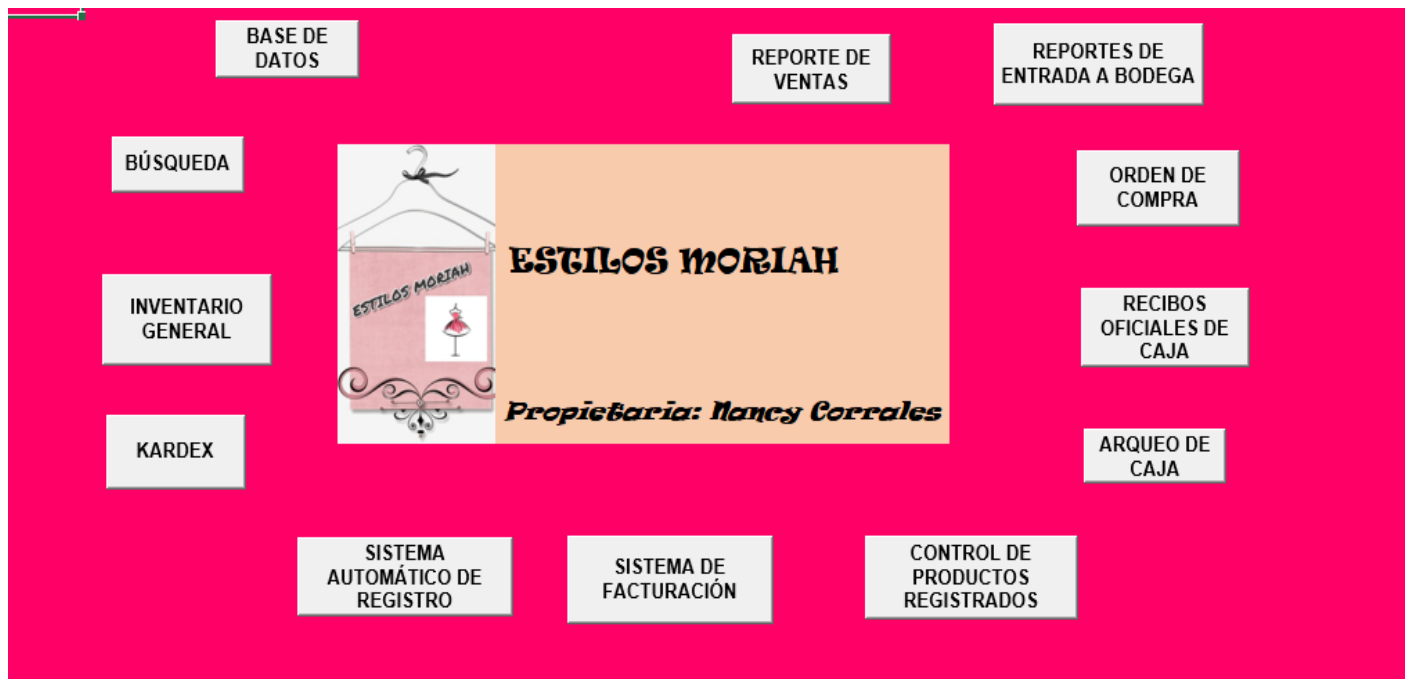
BASE DE DATOS

REPORTE DE VENTAS

REPORTES DE ENTRADA A BODEGA

BÚSQUEDA

ORDEN DE COMPRA

ESTILOS MORIAH

ESTILOS MORIAH

INVENTARIO GENERAL

RECIBOS OFICIALES DE CAJA

Propietaria: Nancy Corrales

KARDEX

ARQUEO DE CAJA

SISTEMA AUTOMÁTICO DE REGISTRO

SISTEMA DE FACTURACIÓN

CONTROL DE PRODUCTOS REGISTRADOS